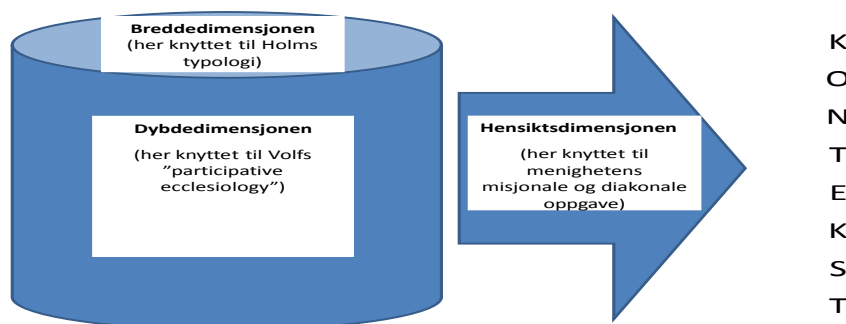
Breddedimensjonen
(her knyttet til Holms typologi)

Dybdedimensjonen
(her knyttet til Volfs ”participative ecclesiology”)

Hensiktsdimensjonen
(her knyttet til menighetens misjonale og diakonale oppgave)

K
O
N
T
E
K
S
T